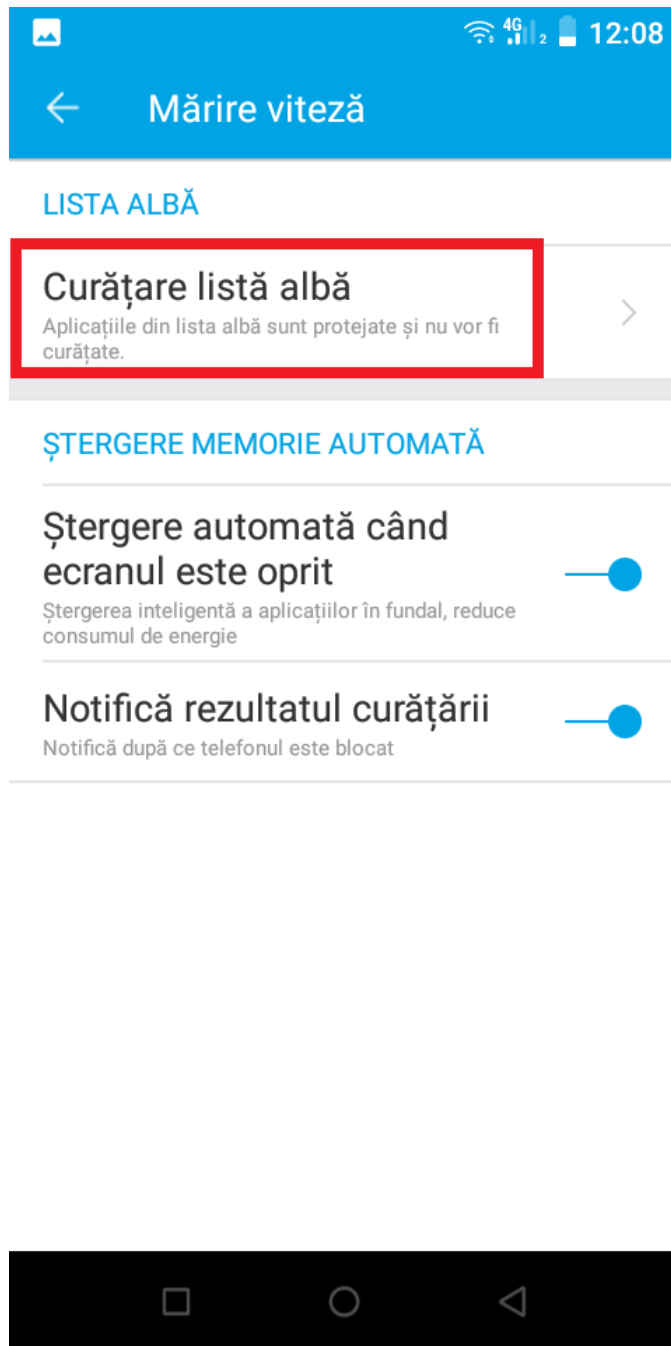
4G 2 12:08

Mărire viteză

LISTA ALBĂ

Curățare listă albă
Aplicațiile din lista albă sunt protejate și nu vor fi curățate.

ȘTERGERE MEMORIE AUTOMATĂ

Ștergere automată când ecranul este oprit
Ștergerea inteligentă a aplicațiilor în fundal, reduce consumul de energie

Notifică rezultatul curățării
Notifică după ce telefonul este blocat